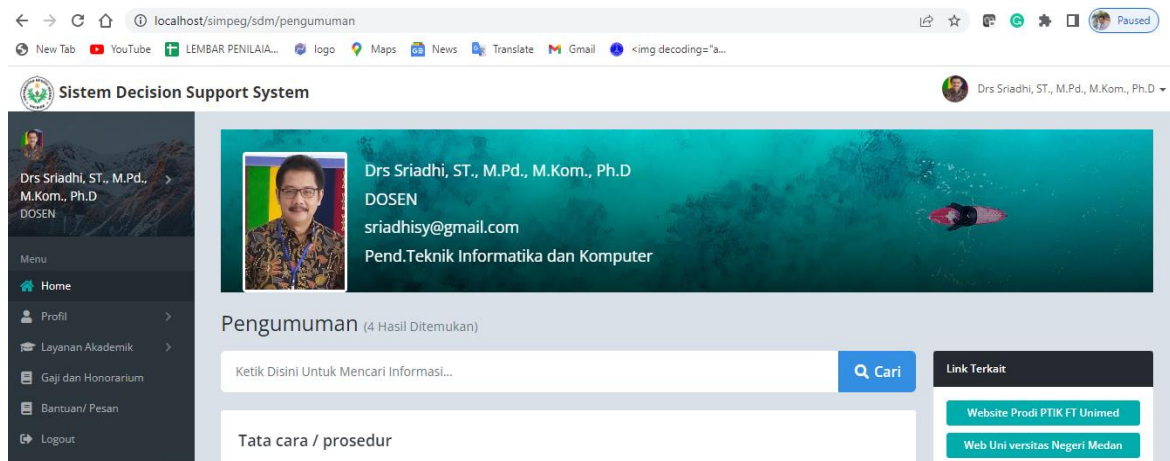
localhost/simpeg/sdm/pengumuman

Paused

New Tab YouTube LEMBAR PENILAIA... logo Maps News Translate Gmail <img decoding="a...

Sistem Decision Support System

Drs Sriadhi, ST., M.Pd., M.Kom., Ph.D

Drs Sriadhi, ST., M.Pd., M.Kom., Ph.D
DOSEN

Menu
Home
Profil
Layanan Akademik
Gaji dan Honorarium
Bantuan/ Pesan
Logout

Drs Sriadhi, ST., M.Pd., M.Kom., Ph.D
DOSEN
sriadhisy@gmail.com
Pend.Teknik Informatika dan Komputer

Pengumuman (4 Hasil Ditemukan)

Ketik Disini Untuk Mencari Informasi...

Cari

Tata cara / prosedur

Link Terkait

Website Prodi PTIK FT Unimed

Web Uni versitas Negeri Medan